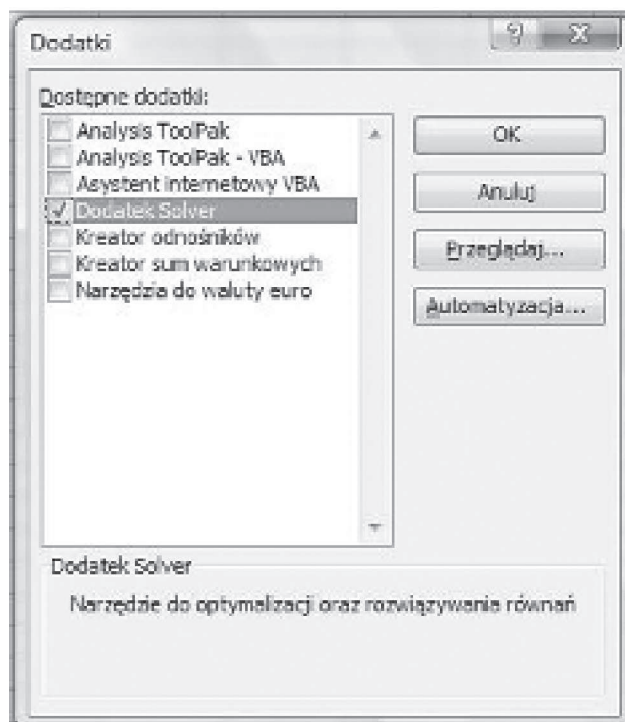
Dodatki

? X

Dostępne dodatki:

Analysis ToolPak
Analysis ToolPak - VBA
Asystent internetowy VBA
Dodatek Solver
Kreator odnośników
Kreator sum warunkowych
Narzędzia do waluty euro

OK

Anuluj

Przeglądaj...

Automatyzacja...

Dodatek Solver

Narzędzie do optymalizacji oraz rozwiązywania równań